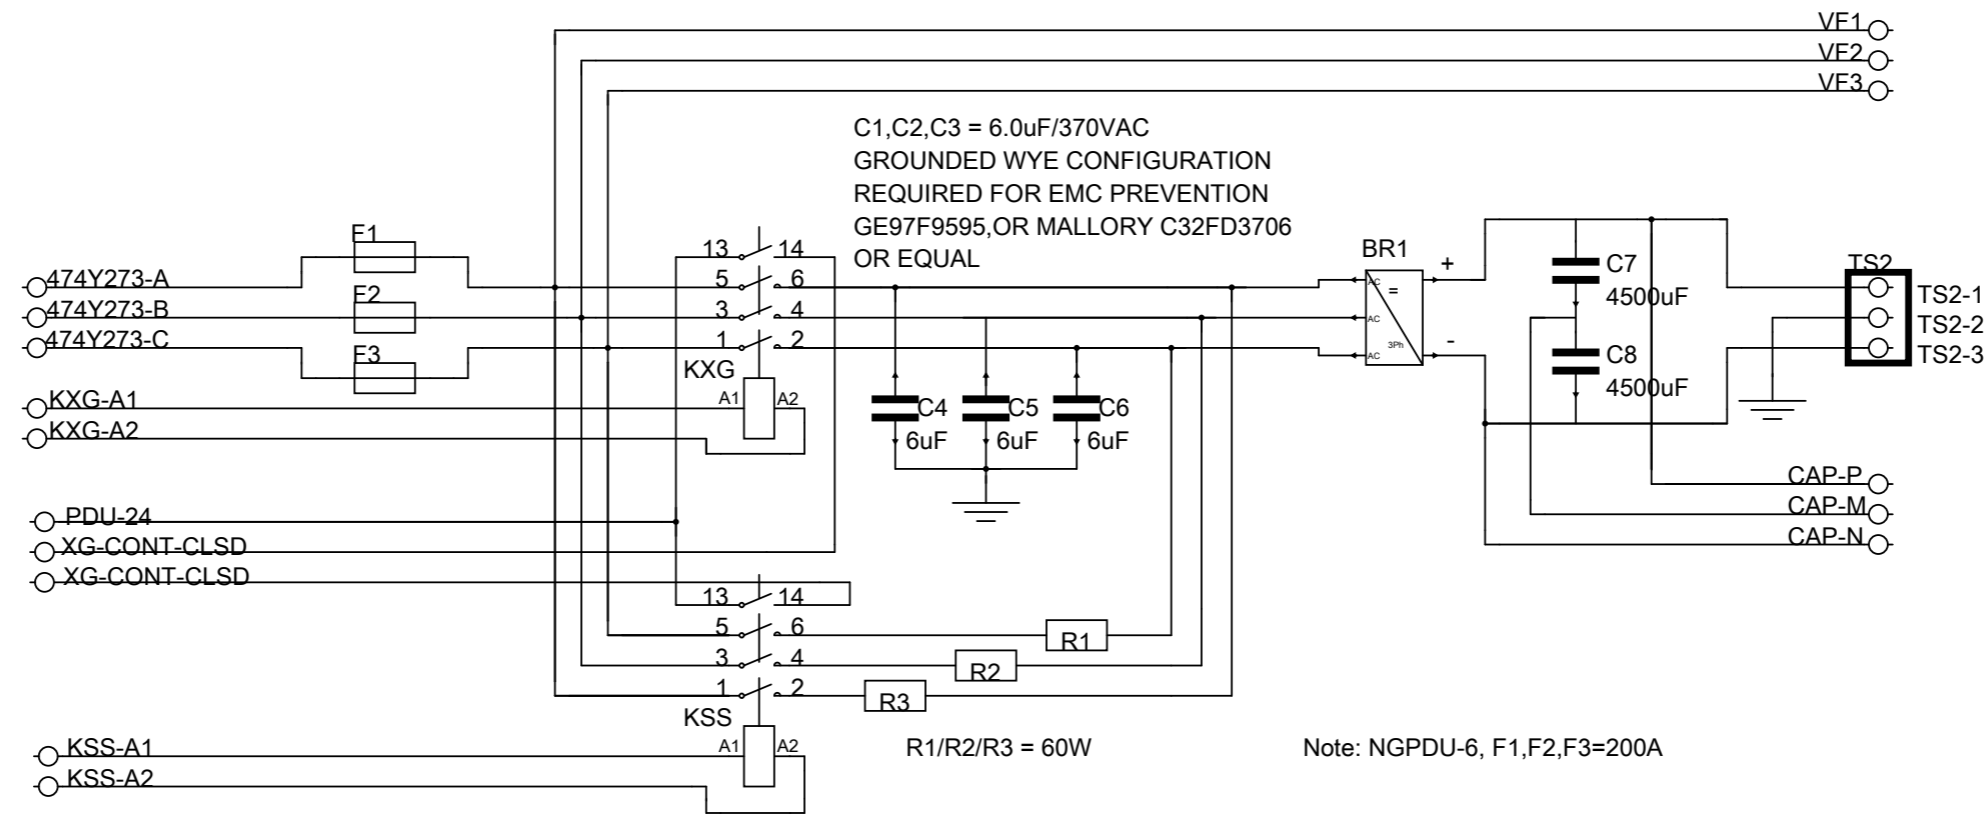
VF1
VF2
VF3

C1,C2,C3 = 6.0uF/370VAC
GROUNDED WYE CONFIGURATION
REQUIRED FOR EMC PREVENTION
GE97F9595,OR MALLORY C32FD3706
OR EQUAL

F1
F2
F3
474Y273-A
474Y273-B
474Y273-C
13 14
5 6
3 4
1 2
KXG
A1 A2
KXG-A1
KXG-A2
C4 6uF
C5 6uF
C6 6uF
BR1
AC
AC
AC
=
3Ph
+
-
C7 4500uF
C8 4500uF
TS2
TS2-1
TS2-2
TS2-3
CAP-P
CAP-M
CAP-N
PDU-24
XG-CONT-CLSD
XG-CONT-CLSD
13 14
5 6
3 4
1 2
R1
R2
R3
KSS
A1 A2
KSS-A1
KSS-A2

R1/R2/R3 = 60W

Note: NGPDU-6, F1,F2,F3=200A